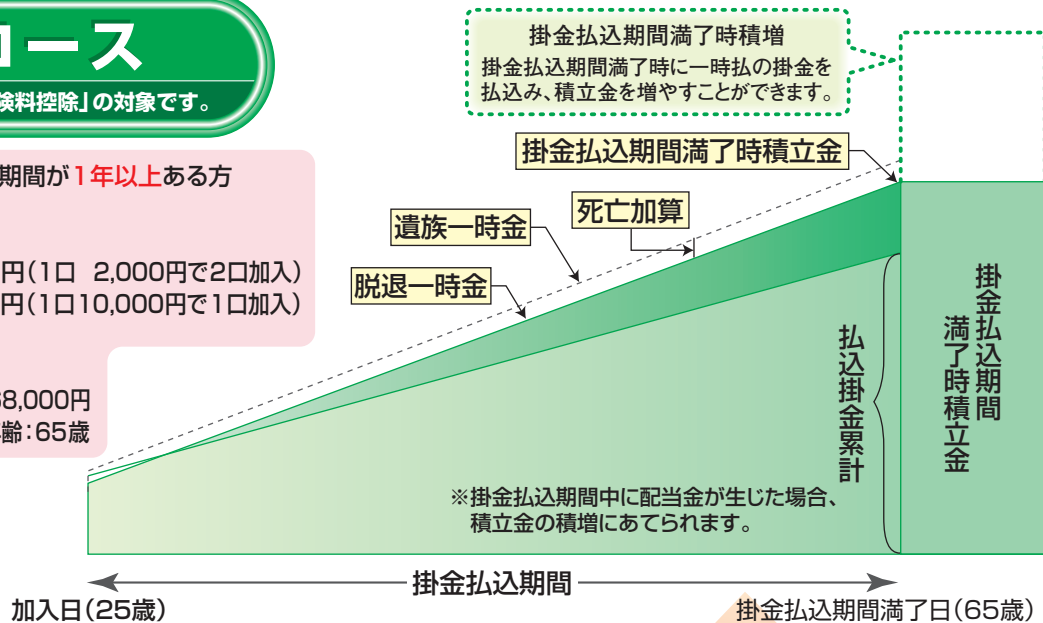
コース

険料控除」の対象です。

期間が1年以上ある方

円(1口 2,000円で2口加入)
円(1口10,000円で1口加入)

8,000円
齢:65歳

掛金払込期間満了時積増
掛金払込期間満了時に一時払の掛金を払込み、積立金を増やすことができます。

掛金払込期間満了時積立金

死亡加算

遺族一時金

脱退一時金

払込掛金累計

掛金払込期間満了時積立金

※掛金払込期間中に配当金が生じた場合、積立金の積増にあてられます。

掛金払込期間

加入日(25歳)

掛金払込期間満了日(65歳)